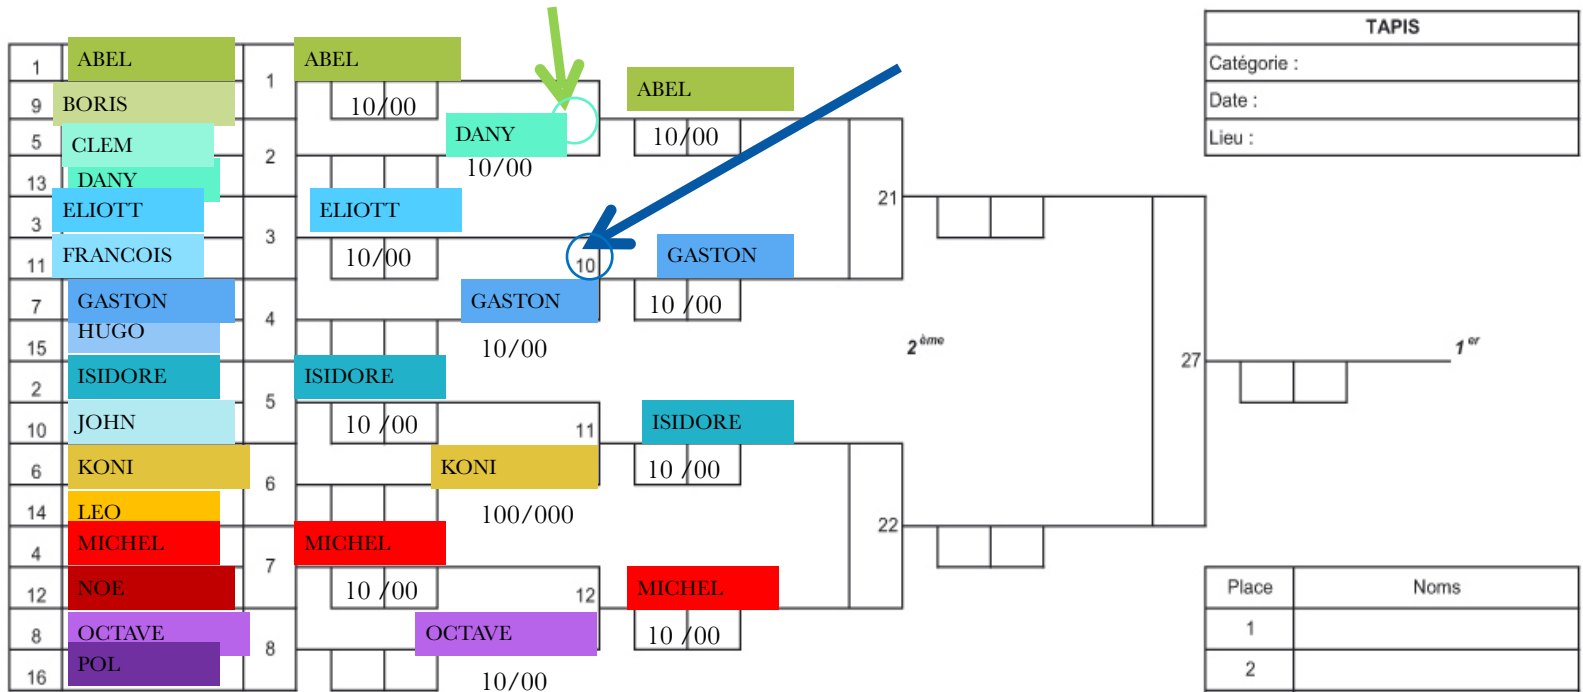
1 ABEL
9 BORIS
5 CLEM
13 DANY
3 ELIOTT
11 FRANCOIS
7 GASTON
15 HUGO
2 ISIDORE
10 JOHN
6 KONI
14 LEO
4 MICHEL
12 NOE
8 OCTAVE
16 POL

1 ABEL
10/00
DANY
10/00
2
ELIOTT
3
10/00
10
GASTON
4
10/00
ISIDORE
5
10 /00
11
KONI
6
100/000
MICHEL
7
10 /00
12
OCTAVE
8
10/00

ABEL
10/00
GASTON
10 /00
ISIDORE
10 /00
MICHEL
10 /00

21
22
$2^{ème}$
27
$1^{er}$

TAPIS
Catégorie :
Date :
Lieu :

| Place | Noms |
|---|---|
| 1 | |
| 2 | |